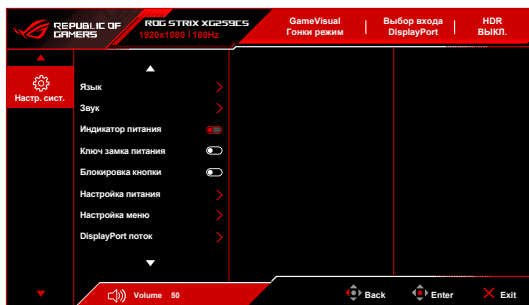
REPUBLIC OF GAMERS

ROG STRIX XG259CS
1920x1080 | 180Hz

GameVisual
Гонки режим

Выбор входа
DisplayPort

HDR
ВЫКЛ.

Настр. сист.

Язык
Звук
Индикатор питания
Ключ замка питания
Блокировка кнопки
Настройка питания
Настройка меню
DisplayPort поток

Volume 50

Back

Enter

Exit